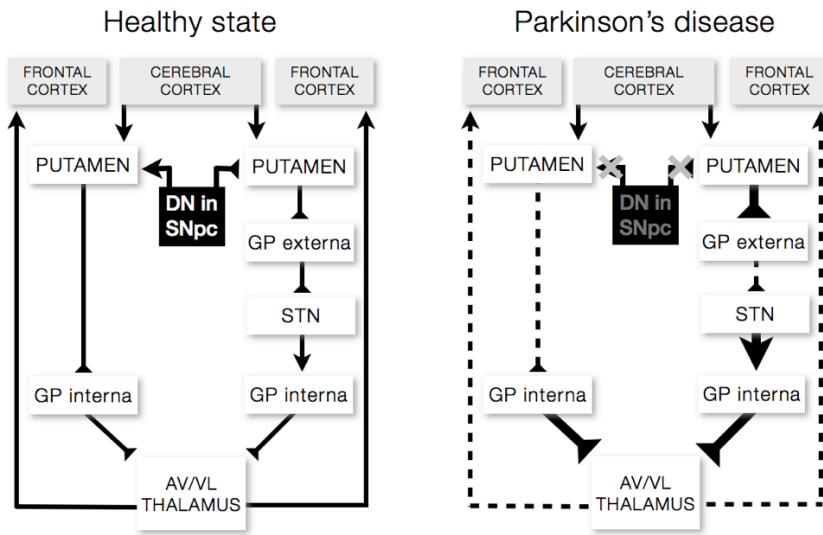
Healthy state

FRONTAL CORTEX

CEREBRAL CORTEX

FRONTAL CORTEX

PUTAMEN

PUTAMEN

DN in SNpc

GP externa

STN

GP interna

GP interna

AV/VL THALAMUS

Parkinson's disease

FRONTAL CORTEX

CEREBRAL CORTEX

FRONTAL CORTEX

PUTAMEN

PUTAMEN

DN in SNpc

GP externa

STN

GP interna

GP interna

AV/VL THALAMUS